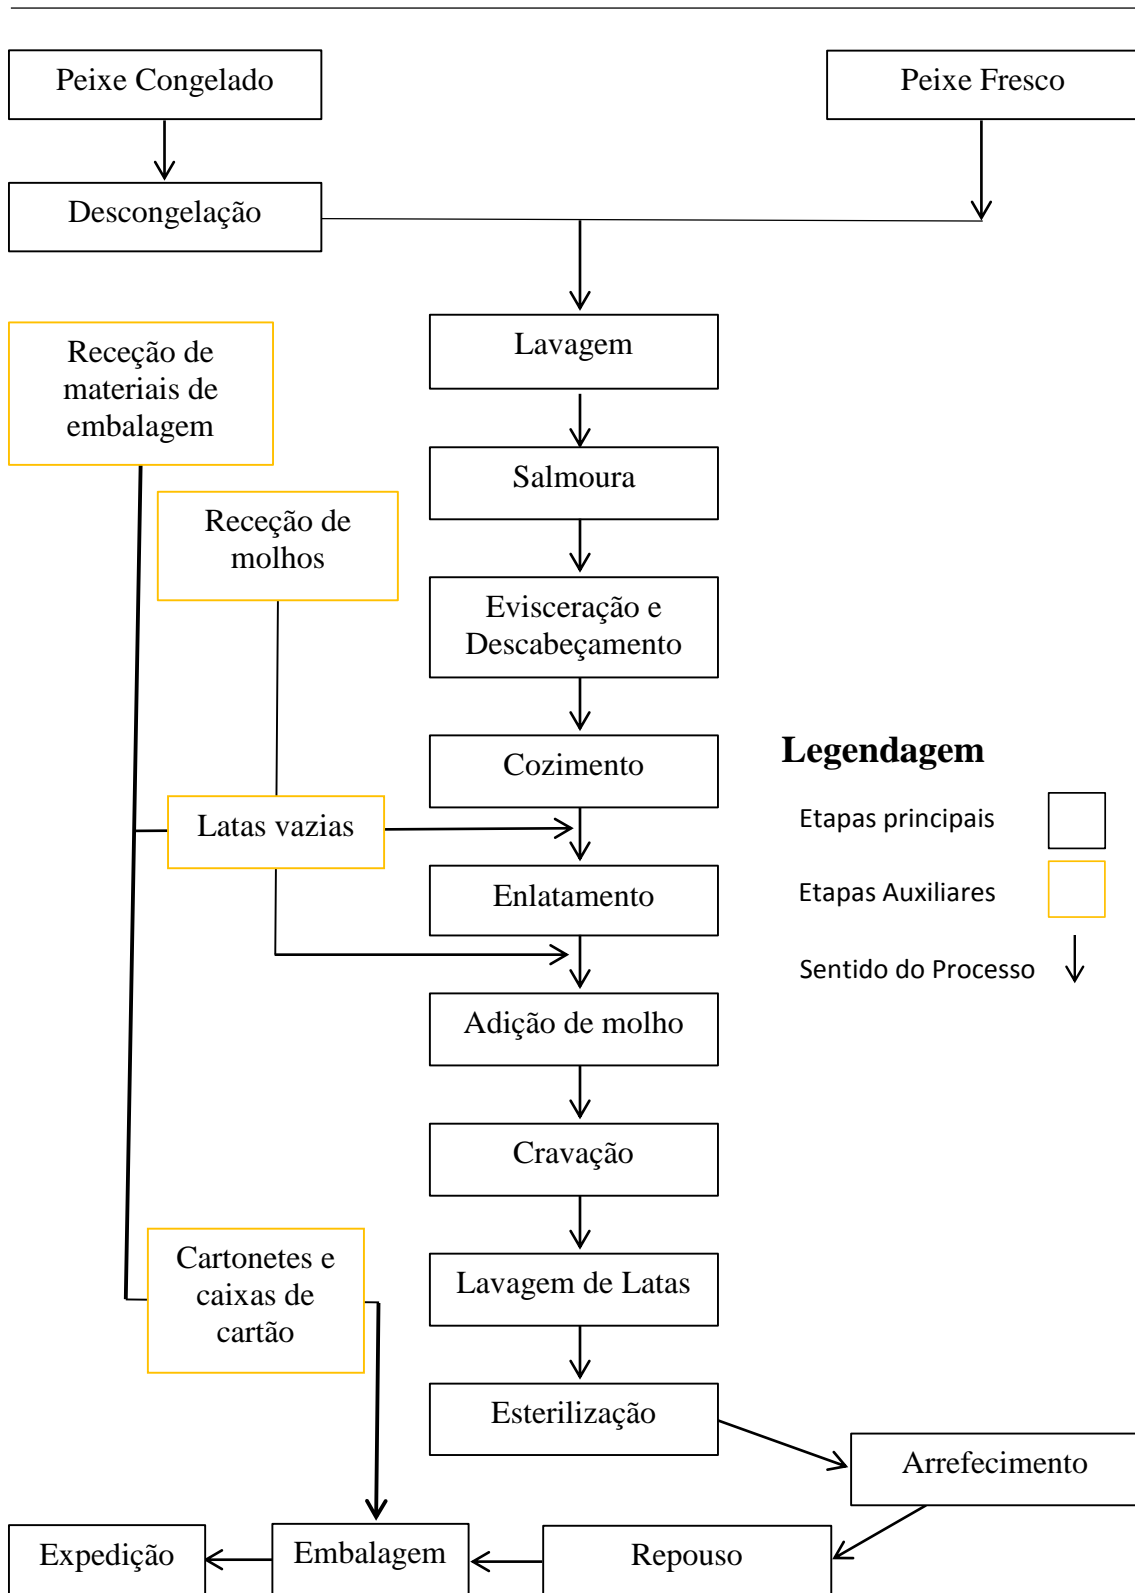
Peixe Congelado

Peixe Fresco

Descongelação

Lavagem

Receção de materiais de embalagem

Salmoura

Receção de molhos

Evisceração e Descabeçamento

Cozimento

Legendagem

Etapas principais

Latas vazias

Enlatamento

Etapas Auxiliares

Sentido do Processo

Adição de molho

Cravação

Lavagem de Latas

Cartonetes e caixas de cartão

Esterilização

Arrefecimento

Expedição

Embalagem

Repouso